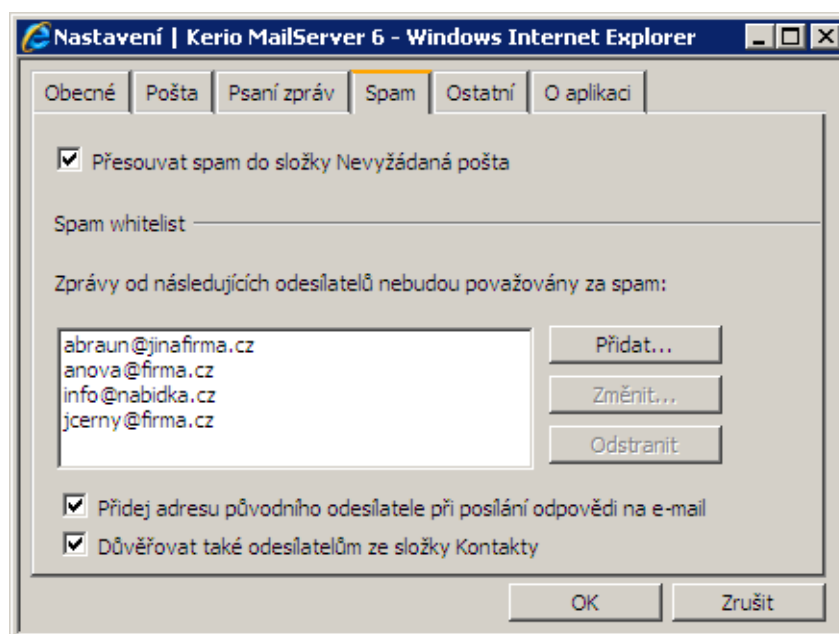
Nastavení | Kerio MailServer 6 - Windows Internet Explorer

Obecné | Pošta | Psaní zpráv | Spam | Ostatní | O aplikaci

Přesouvat spam do složky Nevyžádaná pošta

Spam whitelist

Zprávy od následujících odesílatelů nebudou považovány za spam:

abraun@jinafirma.cz
anova@firma.cz
info@nabidka.cz
jcerny@firma.cz

Přidat...
Změnit...
Odstranit

Přidej adresu původního odesílatele při posílání odpovědi na e-mail
Důvěřovat také odesílatelům ze složky Kontakty

OK
Zrušit